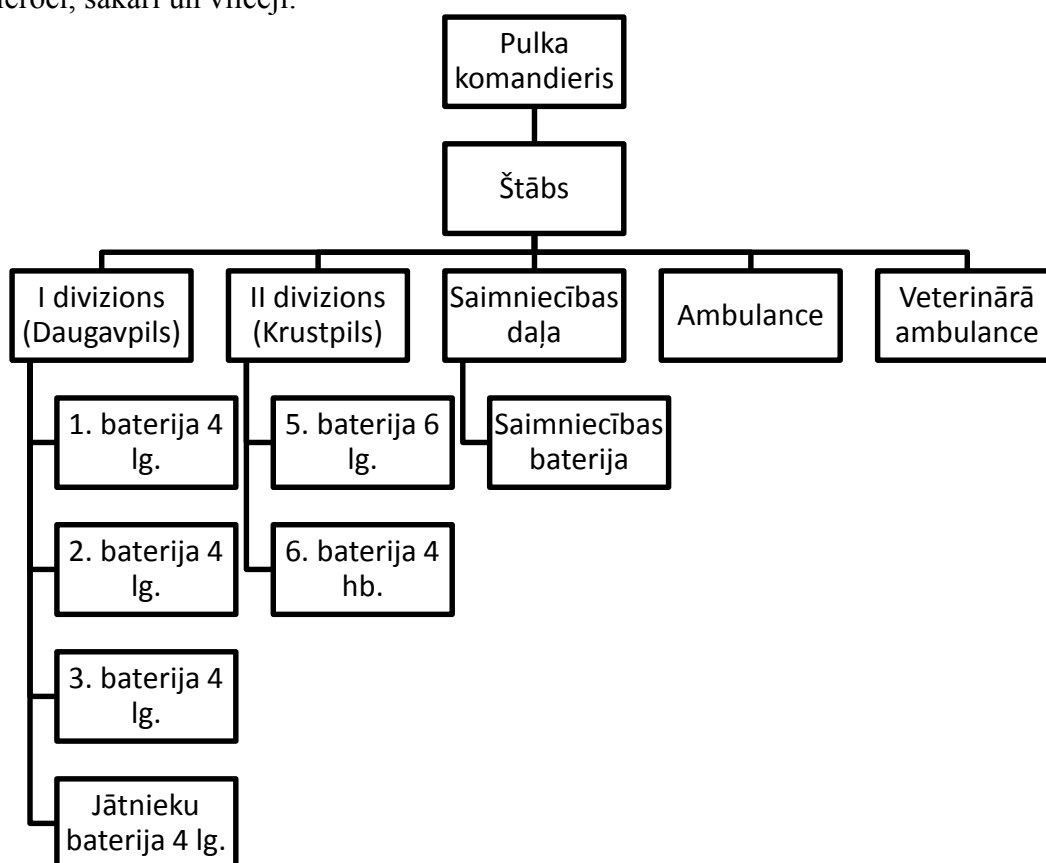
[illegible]ieroči, sakari un vilceji.

Pulka komandieris

Štābs

I divizions (Daugavpils)

1. baterija 4 lg.

2. baterija 4 lg.

3. baterija 4 lg.

Jātnieku baterija 4 lg.

II divizions (Krustpils)

5. baterija 6 lg.

6. baterija 4 hb.

Saimniecības daļa

Saimniecības baterija

Ambulance

Veterinārā ambulance